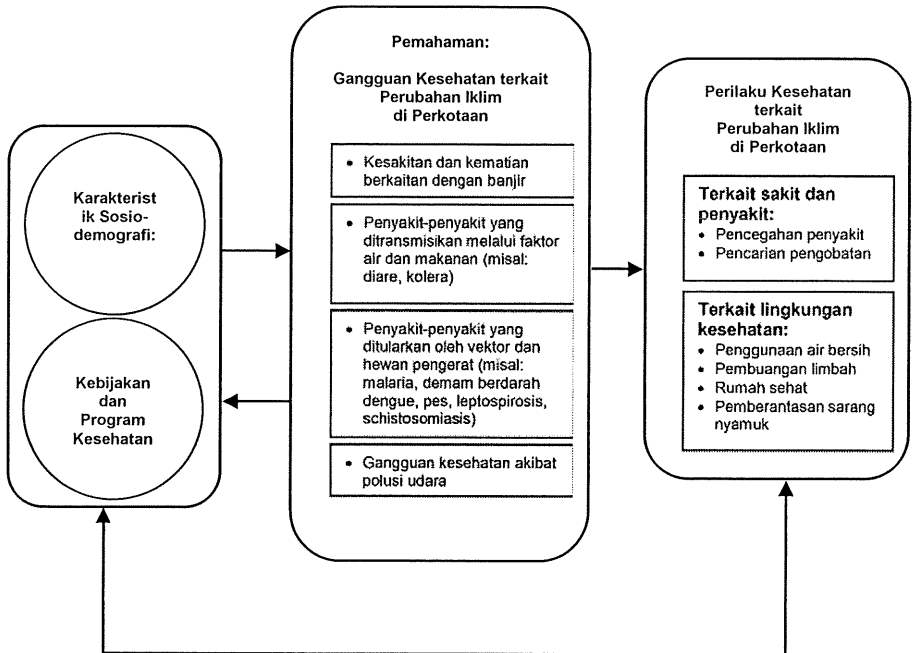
Karakteristik Sosio-demografi:

Kebijakan dan Program Kesehatan

Pemahaman:

Gangguan Kesehatan terkait Perubahan Iklim di Perkotaan

• Kesakitan dan kematian berkaitan dengan banjir

• Penyakit-penyakit yang ditransmisikan melalui faktor air dan makanan (misal: diare, kolera)

• Penyakit-penyakit yang ditularkan oleh vektor dan hewan pengerat (misal: malaria, demam berdarah dengue, pes, leptospirosis, schistosomiasis)

• Gangguan kesehatan akibat polusi udara

Perilaku Kesehatan terkait Perubahan Iklim di Perkotaan

Terkait sakit dan penyakit:
• Pencegahan penyakit
• Pencarian pengobatan

Terkait lingkungan kesehatan:
• Penggunaan air bersih
• Pembuangan limbah
• Rumah sehat
• Pemberantasan sarang nyamuk